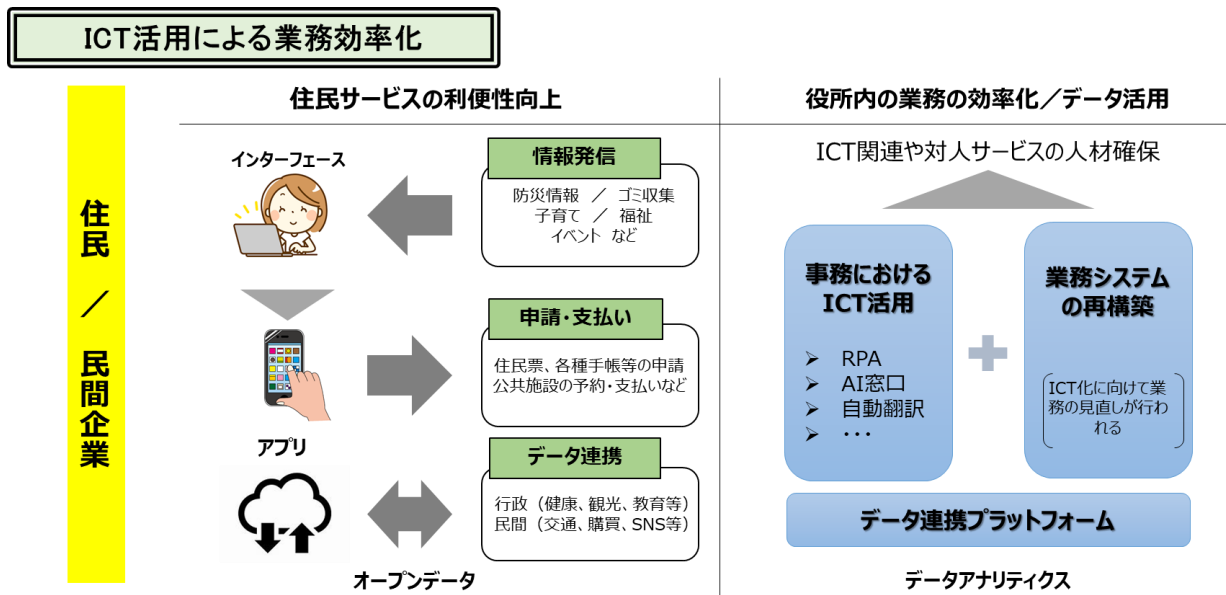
ICT活用による業務効率化

住民

／

民間企業

住民サービスの利便性向上

インターフェース

情報発信

防災情報 ／ ゴミ収集
子育て ／ 福祉
イベント など

申請･支払い

住民票、各種手帳等の申請
公共施設の予約･支払いなど

アプリ

データ連携

行政（健康、観光、教育等）
民間（交通、購買、SNS等）

オープンデータ

役所内の業務の効率化／データ活用

ICT関連や対人サービスの人材確保

事務における
ICT活用

➢ RPA
➢ AI窓口
➢ 自動翻訳
➢ ･･･

業務システム
の再構築

ICT化に向けて業務の見直しが行われる

データ連携プラットフォーム

データアナリティクス